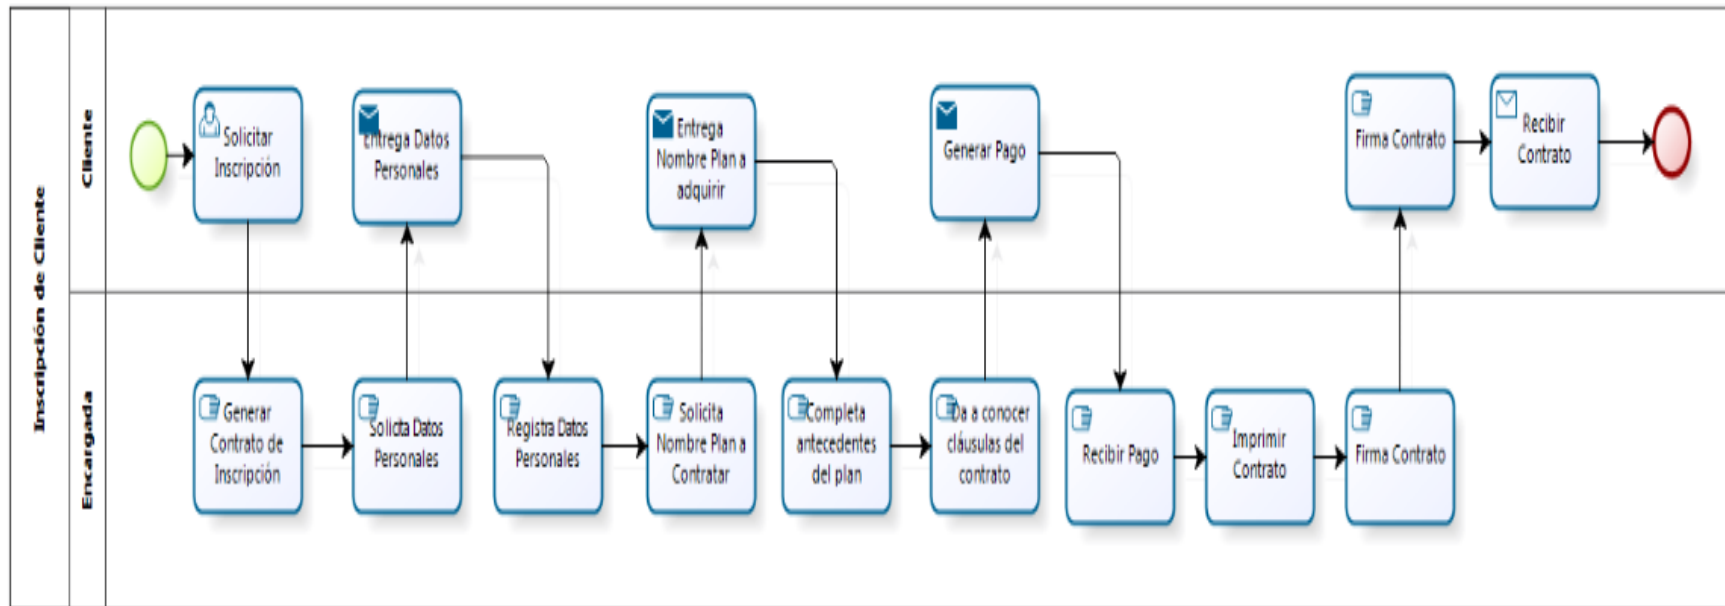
Inscripción de Cliente

Cliente

Solicitar Inscripción

Entrega Datos Personales

Entrega Nombre Plan a adquirir

Generar Pago

Firma Contrato

Recibir Contrato

Encargada

Generar Contrato de Inscripción

Solicita Datos Personales

Registra Datos Personales

Solicita Nombre Plan a Contratar

Completa antecedentes del plan

Da a conocer cláusulas del contrato

Recibir Pago

Imprimir Contrato

Firma Contrato